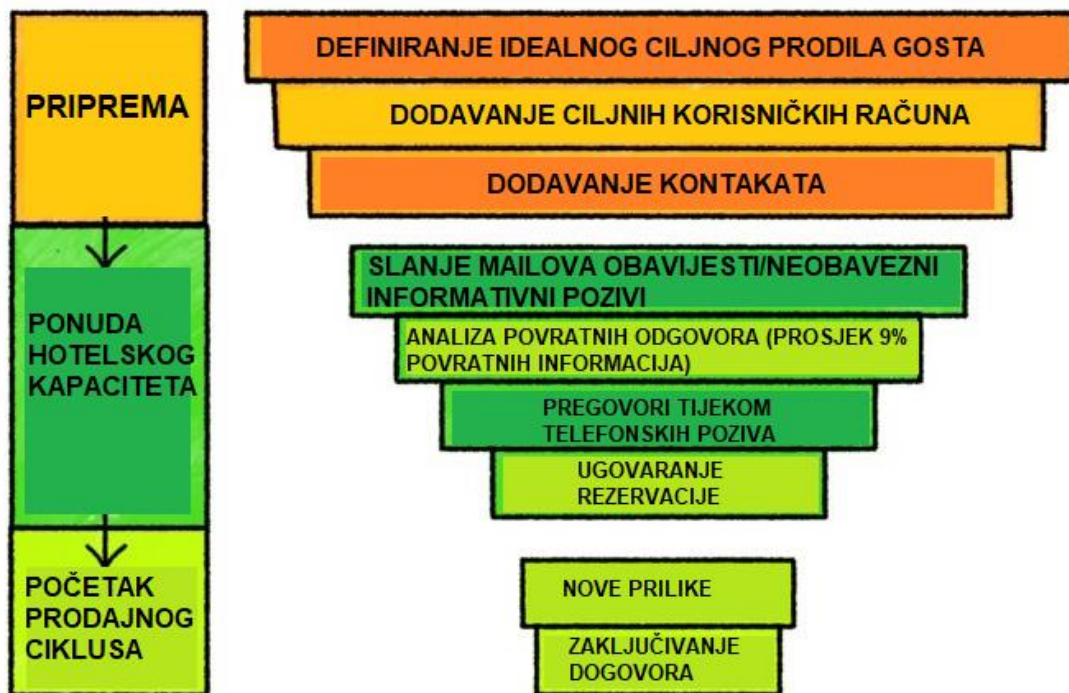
PRIPREMA

PONUDA HOTELSKOG KAPACITETA

POČETAK PRODAJNOG CIKLUSA

DEFINIRANJE IDEALNOG CILJNOG PRODILA GOSTA

DODAVANJE CILJNIH KORISNIČKIH RAČUNA

DODAVANJE KONTAKATA

SLANJE MAILOVA OBAVIJESTI/NEOBAVEZNI INFORMATIVNI POZIVI

ANALIZA POVRATNIH ODGOVORA (PROSJEK 9% POVRATNIH INFORMACIJA)

PREGOVORI TIJEKOM TELEFONSKIH POZIVA

UGOVARANJE REZERVACIJE

NOVE PRILIKE

ZAKLJUČIVANJE DOGOVORA